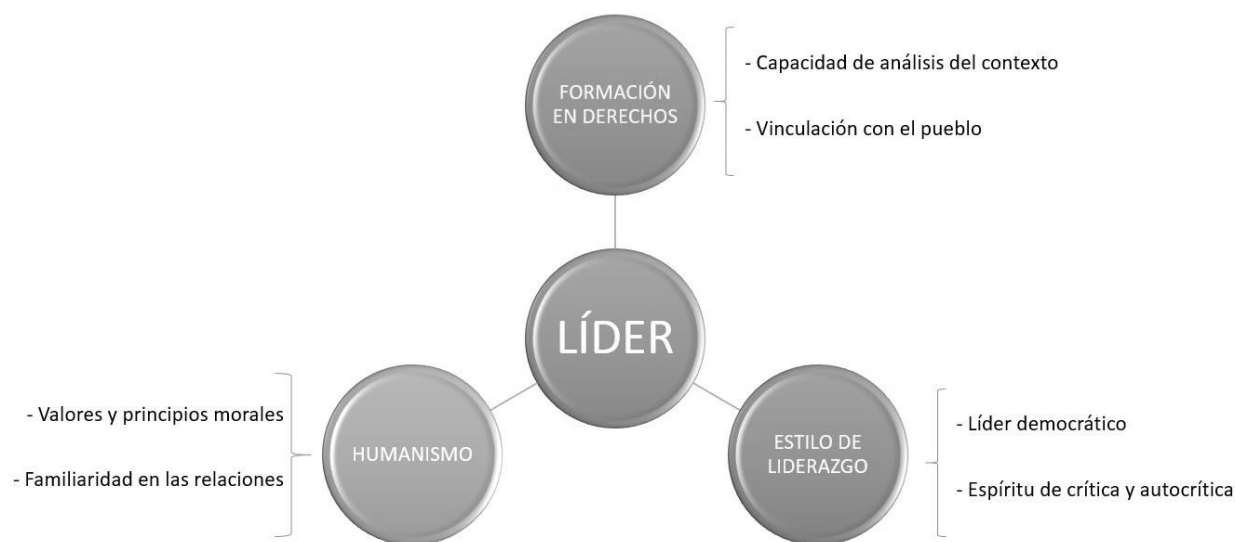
FORMACIÓN EN DERECHOS

- Capacidad de análisis del contexto

- Vinculación con el pueblo

LÍDER

- Valores y principios morales

- Familiaridad en las relaciones

HUMANISMO

ESTILO DE LIDERAZGO

- Líder democrático

- Espíritu de crítica y autocrítica